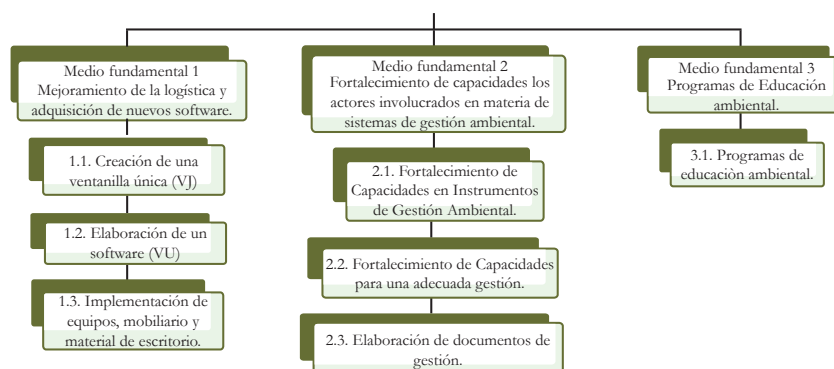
Medio fundamental 1
Mejoramiento de la logística y adquisición de nuevos software.

1.1. Creación de una ventanilla única (VJ)

1.2. Elaboración de un software (VU)

1.3. Implementación de equipos, mobiliario y material de escritorio.

Medio fundamental 2
Fortalecimiento de capacidades los actores involucrados en materia de sistemas de gestión ambiental.

2.1. Fortalecimiento de Capacidades en Instrumentos de Gestión Ambiental.

2.2. Fortalecimiento de Capacidades para una adecuada gestión.

2.3. Elaboración de documentos de gestión.

Medio fundamental 3
Programas de Educación ambiental.

3.1. Programas de educaciòn ambiental.